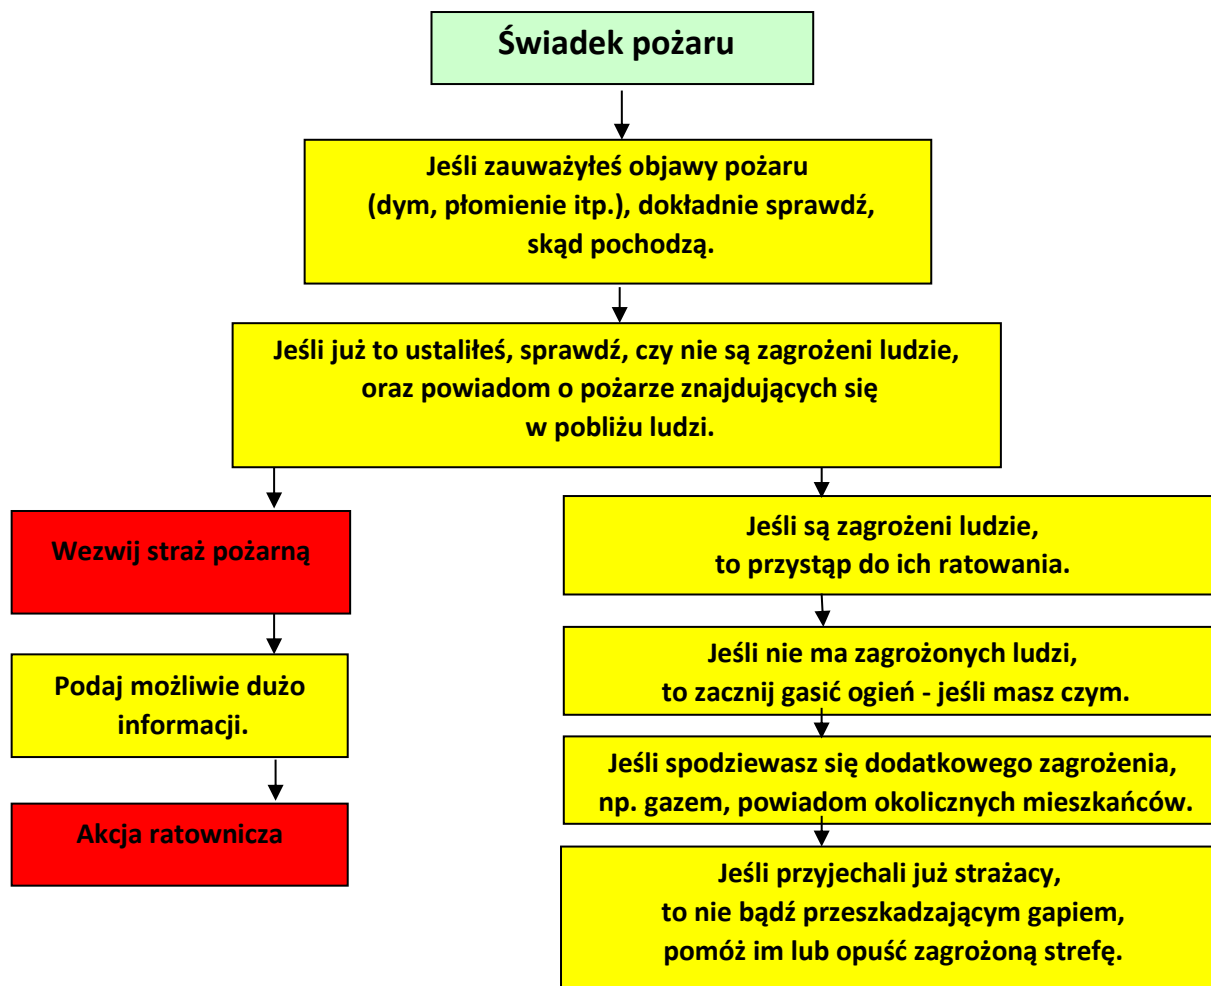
Świadek pożaru

Jeśli zauważyłeś objawy pożaru (dym, płomienie itp.), dokładnie sprawdź, skąd pochodzą.

Jeśli już to ustaliłeś, sprawdź, czy nie są zagrożeni ludzie, oraz powiadom o pożarze znajdujących się w pobliżu ludzi.

Wezwij straż pożarną

Podaj możliwie dużo informacji.

Akcja ratownicza

Jeśli są zagrożeni ludzie, to przystąp do ich ratowania.

Jeśli nie ma zagrożonych ludzi, to zacznij gasić ogień - jeśli masz czym.

Jeśli spodziewasz się dodatkowego zagrożenia, np. gazem, powiadom okolicznych mieszkańców.

Jeśli przyjechali już strażacy, to nie bądź przeszkadzającym gapiem, pomóż im lub opuść zagrożoną strefę.